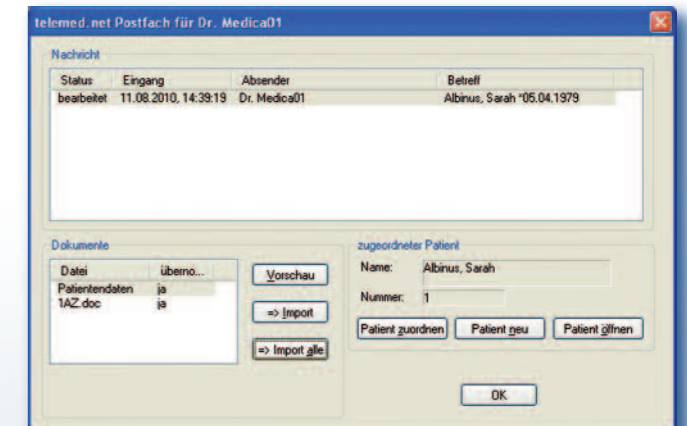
telemed.net Postfach für Dr. Medica01

Nachricht

| Status | Eingang | Absender | Betreff |
|---|---|---|---|
| bearbeitet | 11.08.2010, 14:39:19 | Dr. Medica01 | Albinus, Sarah *05.04.1979 |

Dokumente

| Datei | überno... |
|---|---|
| Patientendaten | ja |
| 1AZ.doc | ja |

Vorschau

=> Import

=> Import alle

zugeordneter Patient

Name: Albinus, Sarah

Nummer: 1

Patient zuordnen

Patient neu

Patient öffnen

OK